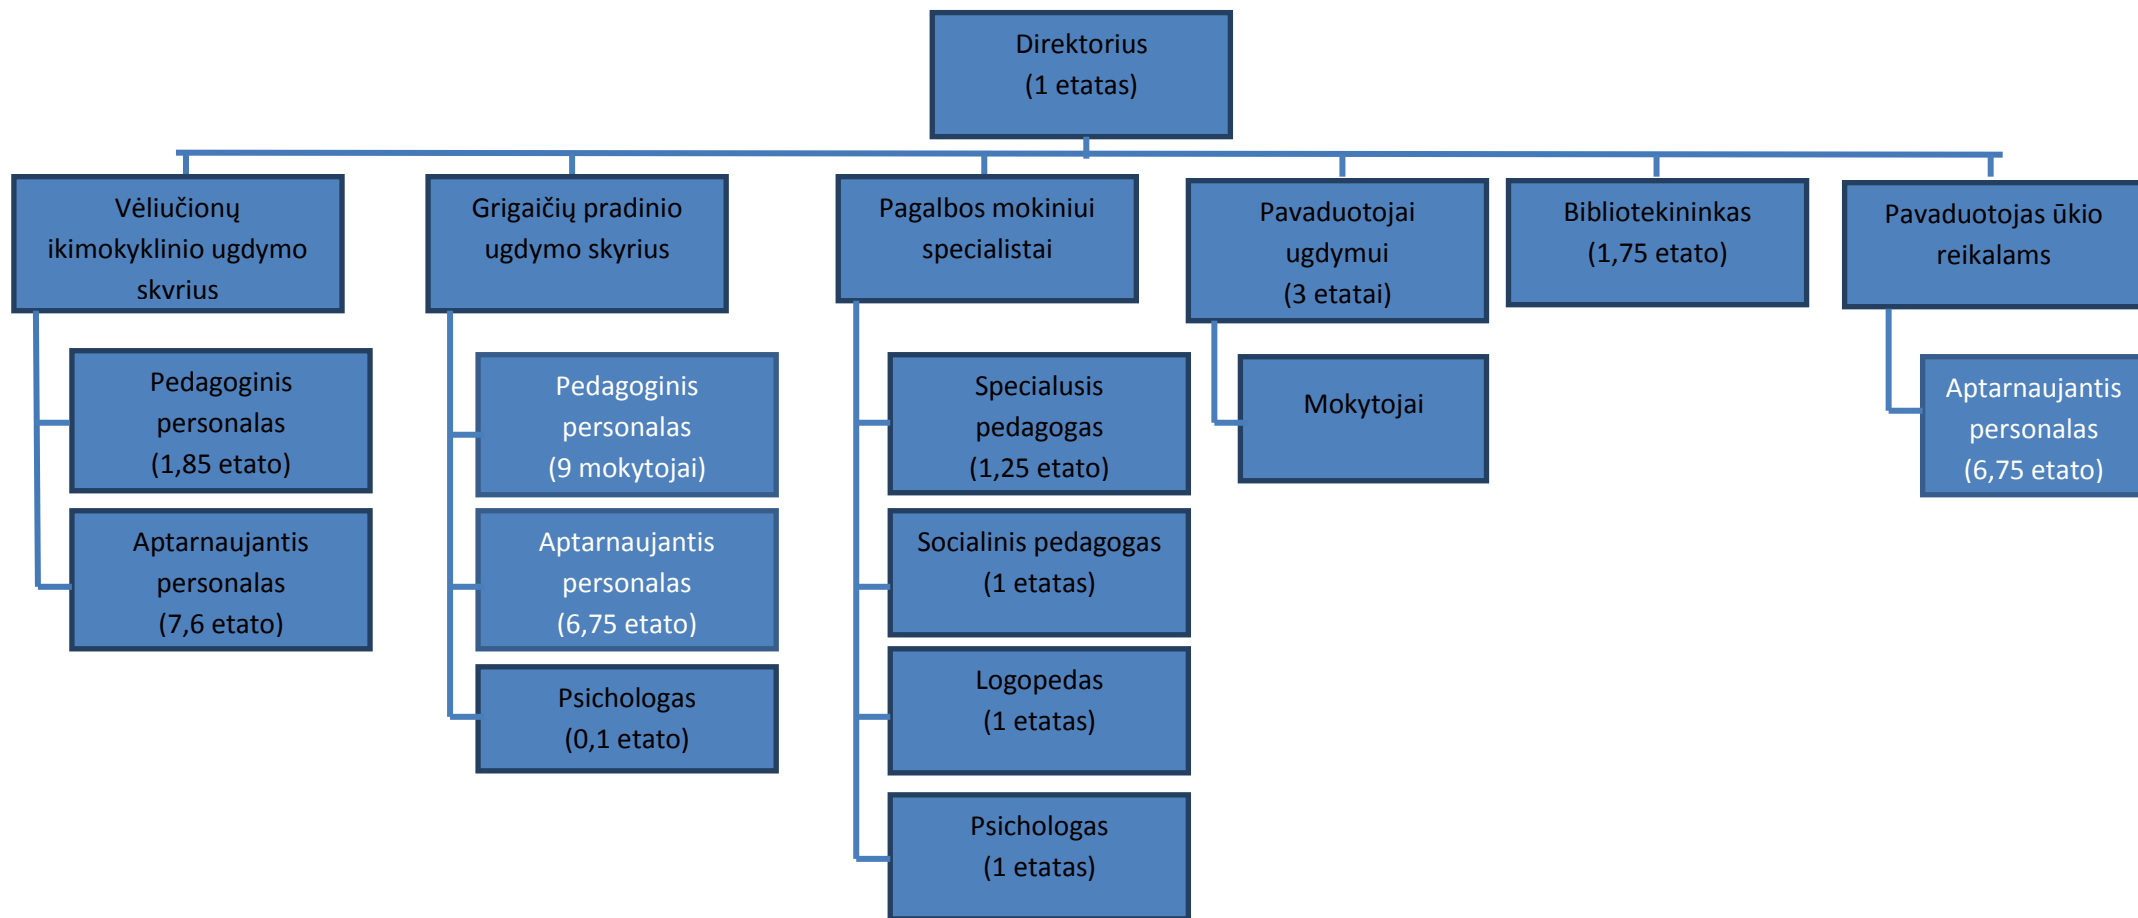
Direktorius
(1 etatas)

Vėliučionų ikimokyklinio ugdymo skyrius

Pedagoginis personalas
(1,85 etato)

Aptarnaujantis personalas
(7,6 etato)

Grigaičių pradinio ugdymo skyrius

Pedagoginis personalas
(9 mokytojai)

Aptarnaujantis personalas
(6,75 etato)

Psichologas
(0,1 etato)

Pagalbos mokiniui specialistai

Specialusis pedagogas
(1,25 etato)

Socialinis pedagogas
(1 etatas)

Logopedas
(1 etatas)

Psichologas
(1 etatas)

Pavaduotojai ugdymui
(3 etatai)

Mokytojai

Bibliotekininkas
(1,75 etato)

Pavaduotojas ūkio reikalams

Aptarnaujantis personalas
(6,75 etato)